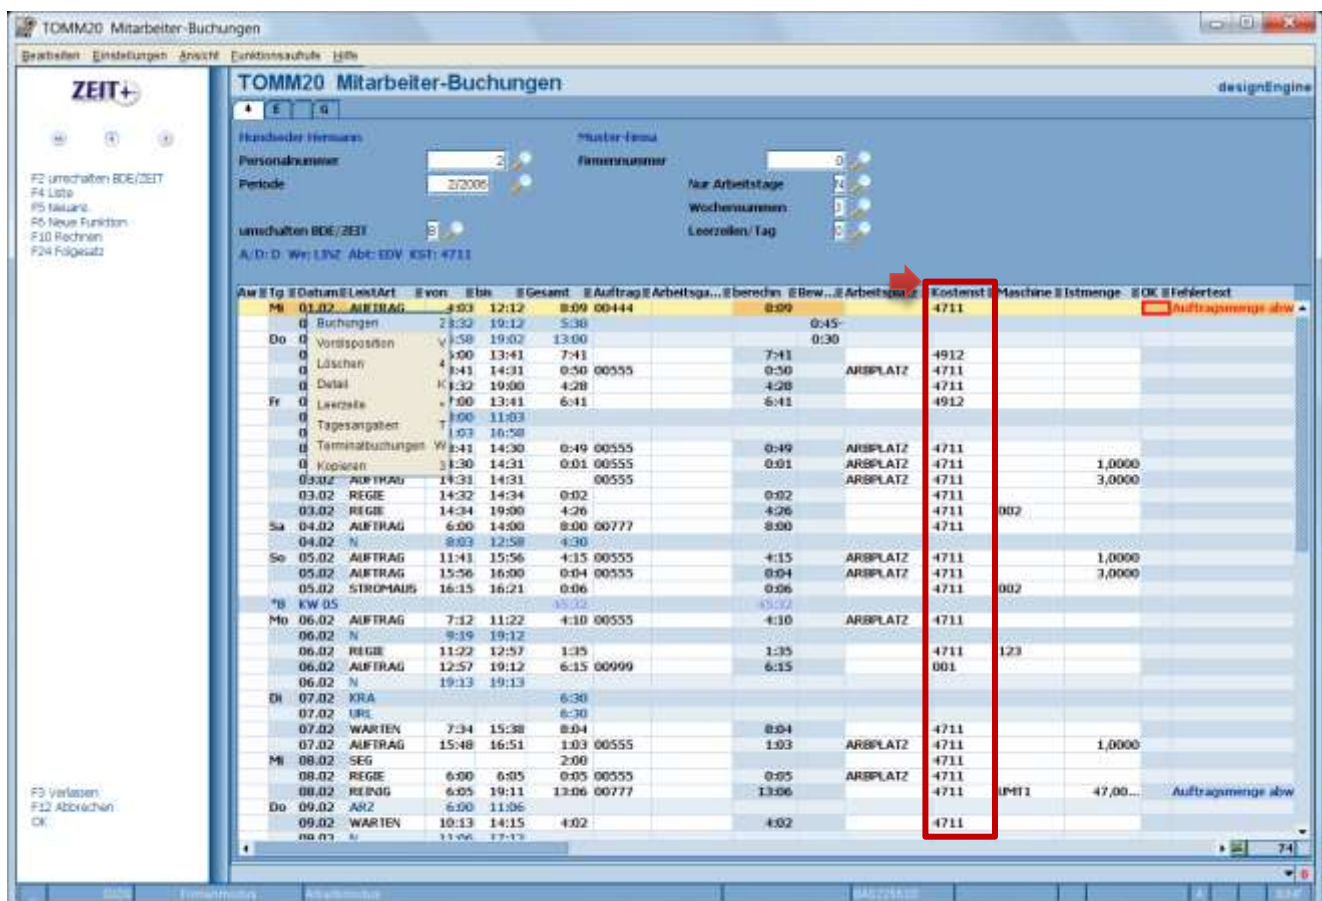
TOMM20 Mitarbeiter-Buchungen

Bearbeiten Einstellungen Ansicht Funktionsaufrufe Hilfe

ZEIT+

F2 umschalten BDE/ZEIT
F4 Liste
F5 Neuanl.
F6 Neue Funktion
F10 Rechnen
F24 Folgesatz

F3 Verlassen
F12 Abbrechen
OK

TOMM20 Mitarbeiter-Buchungen

designEngine

Hundseder Hermann
Personalnummer 2
Periode 2/2005
umschalten BDE/ZEIT B
A/D: D Wr: LINZ Abt: EDV KST: 4711

Muster-Firma
Firmennummer 0
Nur Arbeitstage N
Wochennummern J
Leerzeilen/Tag 0

| Aw | Tg | Datum | LeistArt | von | bis | Gesamt | Auftrag | Arbeitsga... | berechn | Bew... | Arbeitsplatz | Kostenst | Maschine | Istmenge | OK | Fehlertext |
|---|---|---|---|---|---|---|---|---|---|---|---|---|---|---|---|---|
| | Mi | 01.02 | AUFTRAG | 4:03 | 12:12 | 8:09 | 00444 | | 8:09 | | | 4711 | | | | Auftragsmenge abw |
| | | 0 | | 2:32 | 19:12 | 5:30 | | | | 0:45- | | | | | | |
| | Do | 0 | | 5:58 | 19:02 | 13:00 | | | | 0:30 | | | | | | |
| | | 0 | | 5:00 | 13:41 | 7:41 | | | 7:41 | | | 4912 | | | | |
| | | 0 | | 3:41 | 14:31 | 0:50 | 00555 | | 0:50 | | ARBPLATZ | 4711 | | | | |
| | | 0 | | 4:32 | 19:00 | 4:28 | | | 4:28 | | | 4711 | | | | |
| | Fr | 0 | | 7:00 | 13:41 | 6:41 | | | 6:41 | | | 4912 | | | | |
| | | 0 | | 8:00 | 11:03 | | | | | | | | | | | |
| | | 0 | | 1:03 | 16:58 | | | | | | | | | | | |
| | | 0 | | 3:41 | 14:30 | 0:49 | 00555 | | 0:49 | | ARBPLATZ | 4711 | | | | |
| | | 0 | | 3:30 | 14:31 | 0:01 | 00555 | | 0:01 | | ARBPLATZ | 4711 | | 1,0000 | | |
| | | 03.02 | AUFTRAG | 14:31 | 14:31 | | 00555 | | | | ARBPLATZ | 4711 | | 3,0000 | | |
| | | 03.02 | REGIE | 14:32 | 14:34 | 0:02 | | | 0:02 | | | 4711 | | | | |
| | | 03.02 | REGIE | 14:34 | 19:00 | 4:26 | | | 4:26 | | | 4711 | 002 | | | |
| | Sa | 04.02 | AUFTRAG | 6:00 | 14:00 | 8:00 | 00777 | | 8:00 | | | 4711 | | | | |
| | | 04.02 | N | 8:03 | 12:58 | 4:30 | | | | | | | | | | |
| | So | 05.02 | AUFTRAG | 11:41 | 15:56 | 4:15 | 00555 | | 4:15 | | ARBPLATZ | 4711 | | 1,0000 | | |
| | | 05.02 | AUFTRAG | 15:56 | 16:00 | 0:04 | 00555 | | 0:04 | | ARBPLATZ | 4711 | | 3,0000 | | |
| | | 05.02 | STROMAUS | 16:15 | 16:21 | 0:06 | | | 0:06 | | | 4711 | 002 | | | |
| | *B | KW 05 | | | | 45:32 | | | 45:32 | | | | | | | |
| | Mo | 06.02 | AUFTRAG | 7:12 | 11:22 | 4:10 | 00555 | | 4:10 | | ARBPLATZ | 4711 | | | | |
| | | 06.02 | N | 9:19 | 19:12 | | | | | | | | | | | |
| | | 06.02 | REGIE | 11:22 | 12:57 | 1:35 | | | 1:35 | | | 4711 | 123 | | | |
| | | 06.02 | AUFTRAG | 12:57 | 19:12 | 6:15 | 00999 | | 6:15 | | | 001 | | | | |
| | | 06.02 | N | 19:13 | 19:13 | | | | | | | | | | | |
| | Di | 07.02 | KRA | | | 6:30 | | | | | | | | | | |
| | | 07.02 | URL | | | 6:30 | | | | | | | | | | |
| | | 07.02 | WARTEN | 7:34 | 15:38 | 8:04 | | | 8:04 | | | 4711 | | | | |
| | | 07.02 | AUFTRAG | 15:48 | 16:51 | 1:03 | 00555 | | 1:03 | | ARBPLATZ | 4711 | | 1,0000 | | |
| | Mi | 08.02 | SEG | | | 2:00 | | | | | | 4711 | | | | |
| | | 08.02 | REGIE | 6:00 | 6:05 | 0:05 | 00555 | | 0:05 | | ARBPLATZ | 4711 | | | | |
| | | 08.02 | REINIG | 6:05 | 19:11 | 13:06 | 00777 | | 13:06 | | | 4711 | UMT1 | 47,00... | | Auftragsmenge abw |
| | Do | 09.02 | ARZ | 6:00 | 11:06 | | | | | | | | | | | |
| | | 09.02 | WARTEN | 10:13 | 14:15 | 4:02 | | | 4:02 | | | 4711 | | | | |

Buchungen
Vordisposition V
Löschen 4
Detail K
Leerzeile +
Tagesangaben T
Terminalbuchungen W
Kopieren 3

74